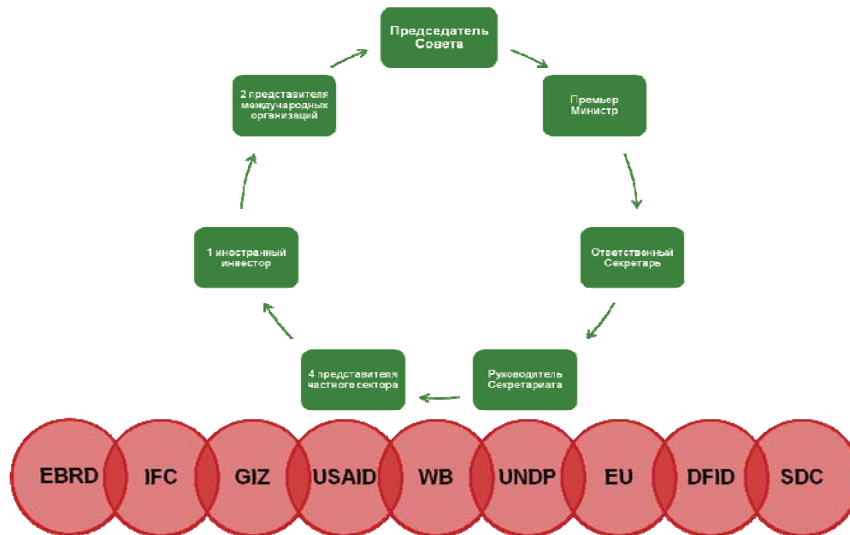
Председатель Совета

Премьер Министр

Ответственный Секретарь

Руководитель Секретариата

4 представителя частного сектора

1 иностранный инвестор

2 представителя международных организаций

EBRD

IFC

GIZ

USAID

WB

UNDP

EU

DFID

SDC